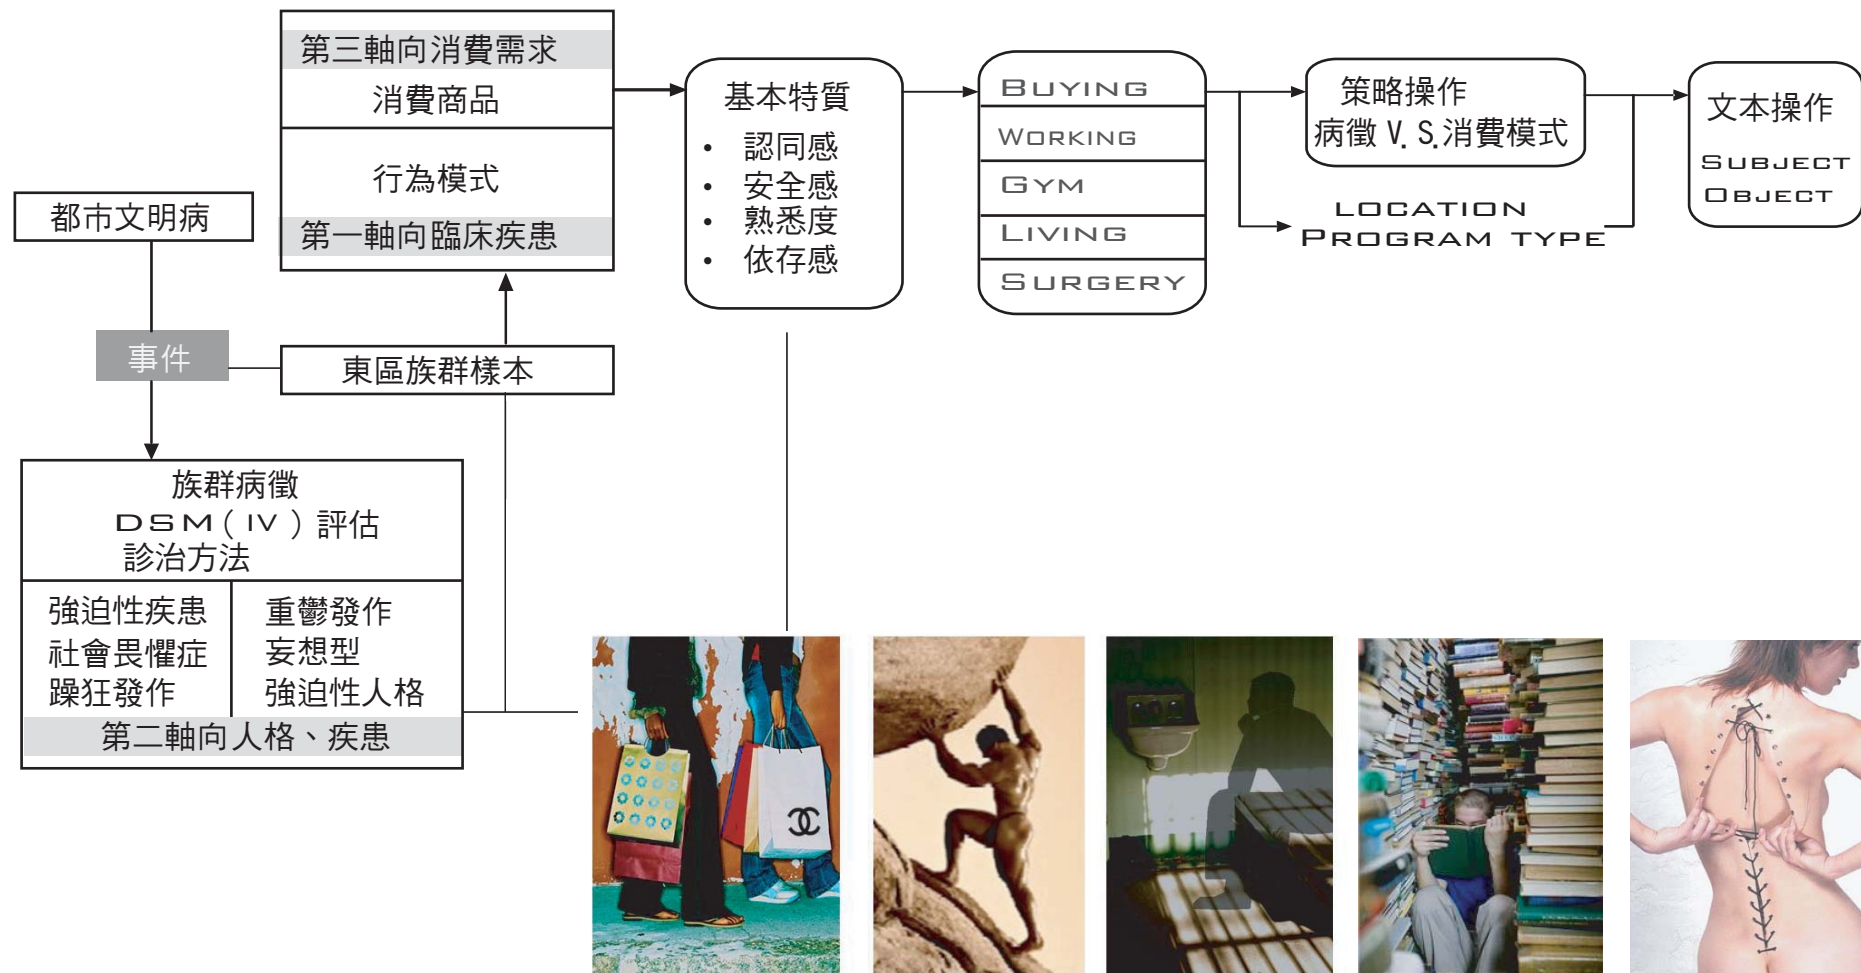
第三軸向消費需求
消費商品
行為模式
第一軸向臨床疾患

基本特質
• 認同感
• 安全感
• 熟悉度
• 依存感

BUYING
WORKING
GYM
LIVING
SURGERY

策略操作
病徵 V. S.消費模式

LOCATION
PROGRAM TYPE

文本操作
SUBJECT
OBJECT

都市文明病

事件

東區族群樣本

族群病徵
DSM（IV）評估
診治方法

強迫性疾患
社會畏懼症
躁狂發作

重鬱發作
妄想型
強迫性人格

第二軸向人格、疾患